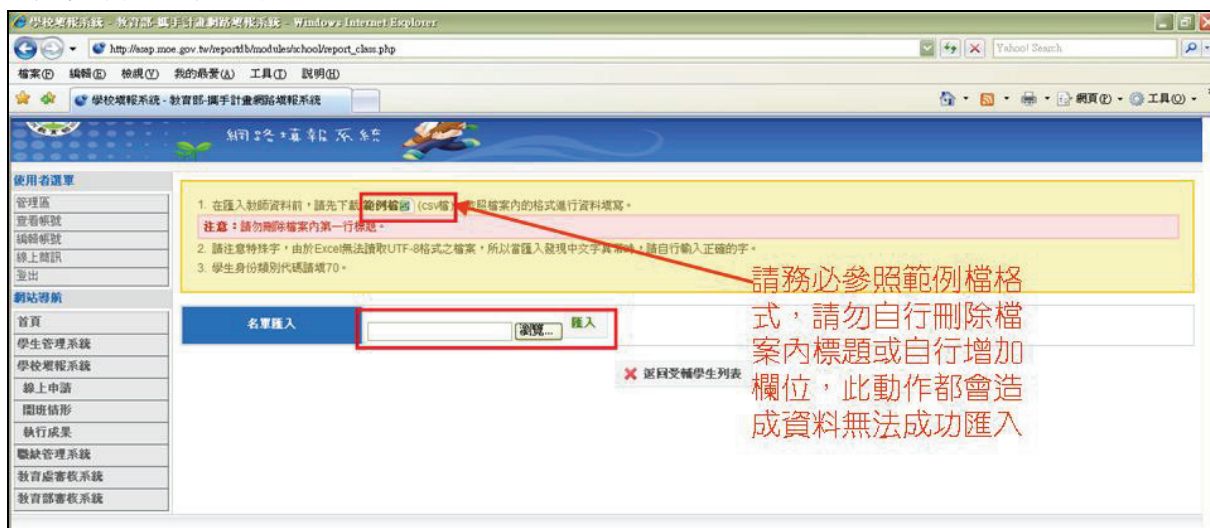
學校填報系統 - 教育部-攜手計畫網路填報系統 - Windows Internet Explorer

http://asap.moe.gov.tw/reportdb/modules/school/report_class.php

Yahoo! Search

檔案(F) 編輯(E) 檢視(V) 我的最愛(A) 工具(T) 說明(H)

學校填報系統 - 教育部-攜手計畫網路填報系統

網頁(P) 工具(O)

網路填報系統

使用者選單
管理區
查看帳號
編輯帳號
線上簡訊
登出
網站導航
首頁
學生管理系統
學校填報系統
線上申請
開班情形
執行成果
職缺管理系統
教育處審核系統
教育部審核系統

1. 在匯入教師資料前，請先下載範例檔案(csv檔)，參照檔案內的格式進行資料填寫。
注意：請勿刪除檔案內第一行標題。
2. 請注意特殊字，由於Excel無法讀取UTF-8格式之檔案，所以當匯入發現中文字異常時，請自行輸入正確的字。
3. 學生身份類別代碼請填70。

名單匯入 瀏覽... 匯入

返回受輔學生列表

請務必參照範例檔格式，請勿自行刪除檔案內標題或自行增加欄位，此動作都會造成資料無法成功匯入